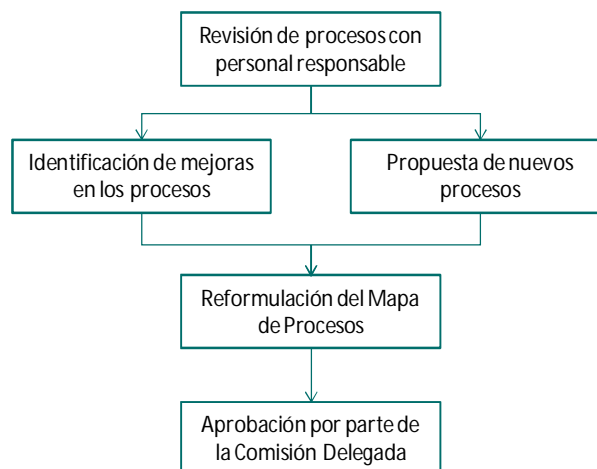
Revisión de procesos con personal responsable

Identificación de mejoras en los procesos

Propuesta de nuevos procesos

Reformulación del Mapa de Procesos

Aprobación por parte de la Comisión Delegada